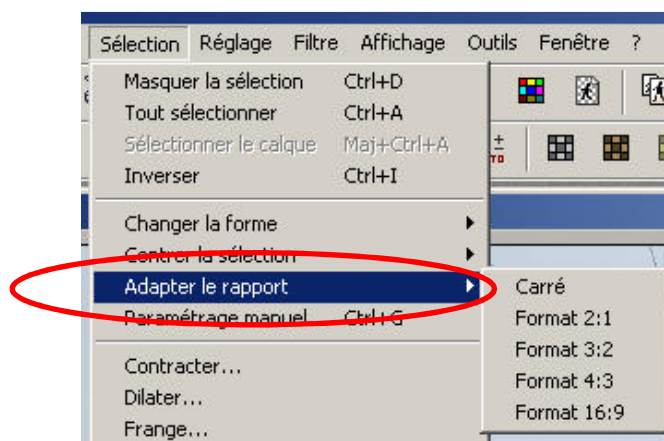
Sélection Réglage Filtre Affichage Outils Fenêtre ?

Masquer la sélection Ctrl+D
Tout sélectionner Ctrl+A
Sélectionner le calque Maj+Ctrl+A
Inverser Ctrl+I

Changer la forme
Centrer la sélection
Adapter le rapport
Paramétrage manuel Ctrl+G

Contracter...
Dilater...
Frange...

Carré
Format 2:1
Format 3:2
Format 4:3
Format 16:9